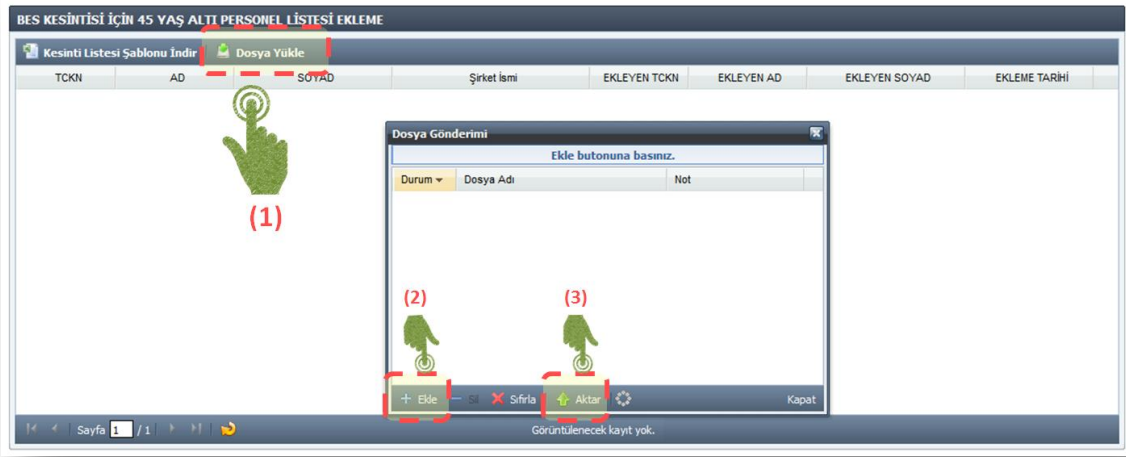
BES KESİNTİSİ İÇİN 45 YAŞ ALTI PERSONEL LİSTESİ EKLEME

Kesinti Listesi Şablonu İndir Dosya Yükle

| TCKN | AD | SOYAD | Şirket İsmi | EKLEYEN TCKN | EKLEYEN AD | EKLEYEN SOYAD | EKLEME TARİHİ |
|---|---|---|---|---|---|---|---|

(1)

Dosya Gönderimi

Ekle butonuna basınız.

| Durum | Dosya Adı | Not |
|---|---|---|

(2)

(3)

Ekle Sil Sıfırla Aktar Kapat

Sayfa 1 / 1

Görüntülenecek kayıt yok.